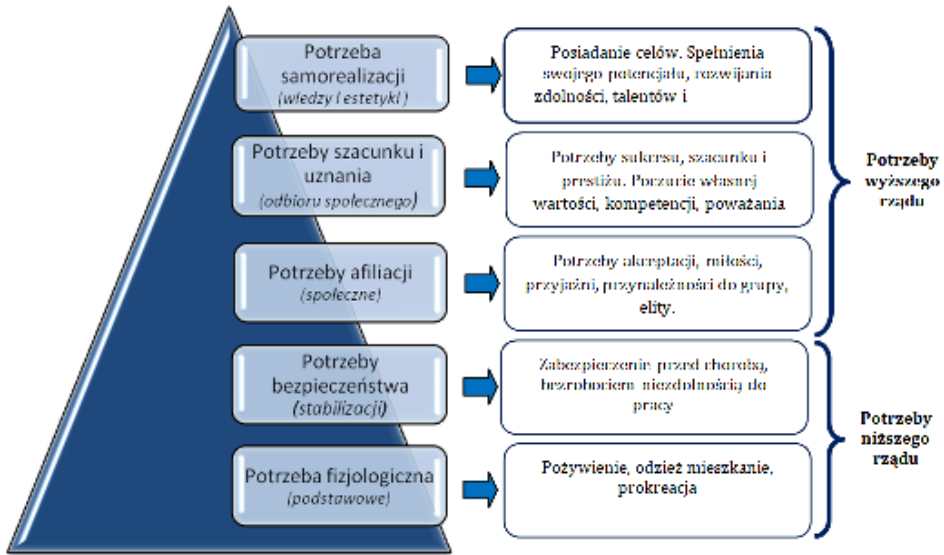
Potrzeba samorealizacji
(wiedzy i estetyki)

Posiadanie celów. Spełnienia swojego potencjału, rozwijania zdolności, talentów i

Potrzeby szacunku i uznania
(odbioru społecznego)

Potrzeby sukcesu, szacunku i prestiżu. Poczucie własnej wartości, kompetencji, poważania

Potrzeby afiliacji
(społeczne)

Potrzeby akceptacji, miłości, przyjaźni, przynależności do grupy, elity.

Potrzeby wyższego rzędu

Potrzeby bezpieczeństwa
(stabilizacji)

Zabezpieczenie przed chorobą, bezrobociem niezdolnością do pracy

Potrzeba fizjologiczna
(podstawowe)

Pożywienie, odzież mieszkanie, prokreacja

Potrzeby niższego rzędu